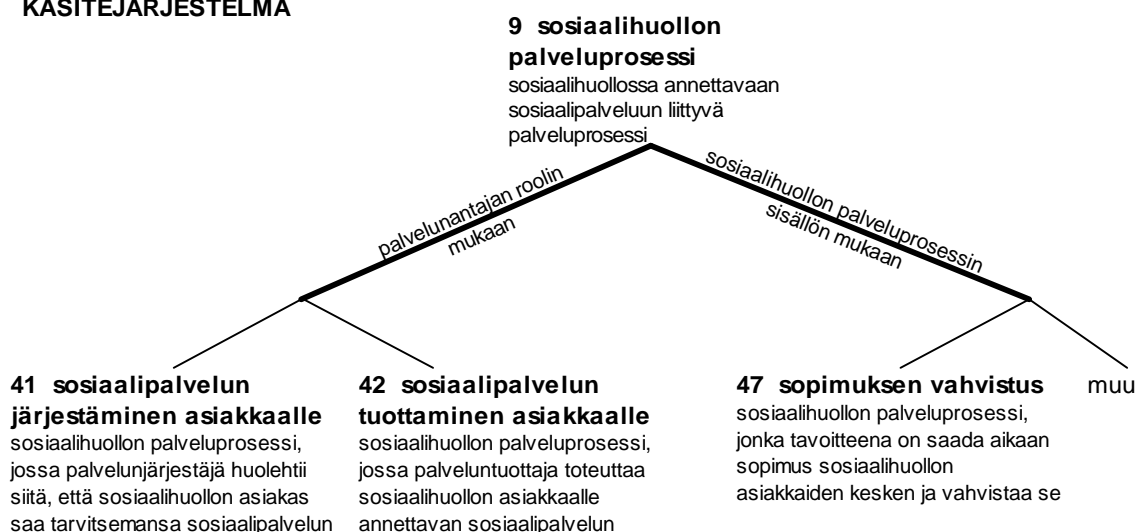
KÄSITEJÄRJESTELMÄ

9 sosiaalihuollon palveluprosessi
sosiaalihuollossa annettavaan sosiaalipalveluun liittyvä palveluprosessi

palvelunantajan roolin mukaan

sosiaalihuollon palveluprosessin sisällön mukaan

41 sosiaalipalvelun järjestäminen asiakkaalle
sosiaalihuollon palveluprosessi, jossa palvelunjärjestäjä huolehtii siitä, että sosiaalihuollon asiakas saa tarvitsemansa sosiaalipalvelun

42 sosiaalipalvelun tuottaminen asiakkaalle
sosiaalihuollon palveluprosessi, jossa palveluntuottaja toteuttaa sosiaalihuollon asiakkaalle annettavan sosiaalipalvelun

47 sopimuksen vahvistus
sosiaalihuollon palveluprosessi, jonka tavoitteena on saada aikaan sopimus sosiaalihuollon asiakkaiden kesken ja vahvistaa se

muu